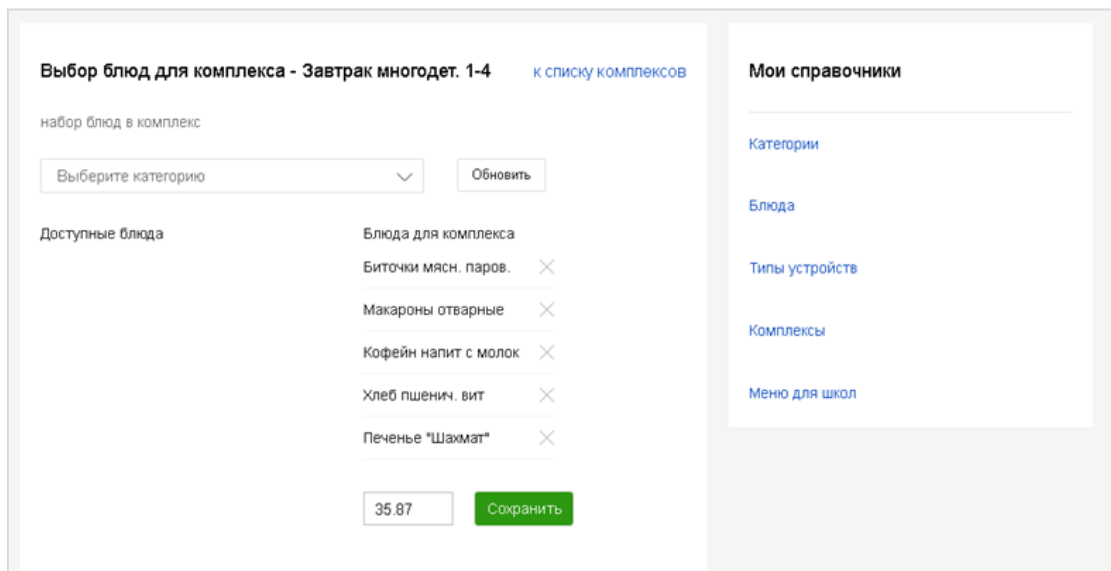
Выбор блюд для комплекса - Завтрак многодет. 1-4

к списку комплексов

набор блюд в комплекс

Выберите категорию

Обновить

Доступные блюда

Блюда для комплекса

Биточки мясн. паров.

Макароны отварные

Кофейн напит с молок

Хлеб пшенич. вит

Печенье "Шахмат"

35.87

Сохранить

Мои справочники

Категории

Блюда

Типы устройств

Комплексы

Меню для школ